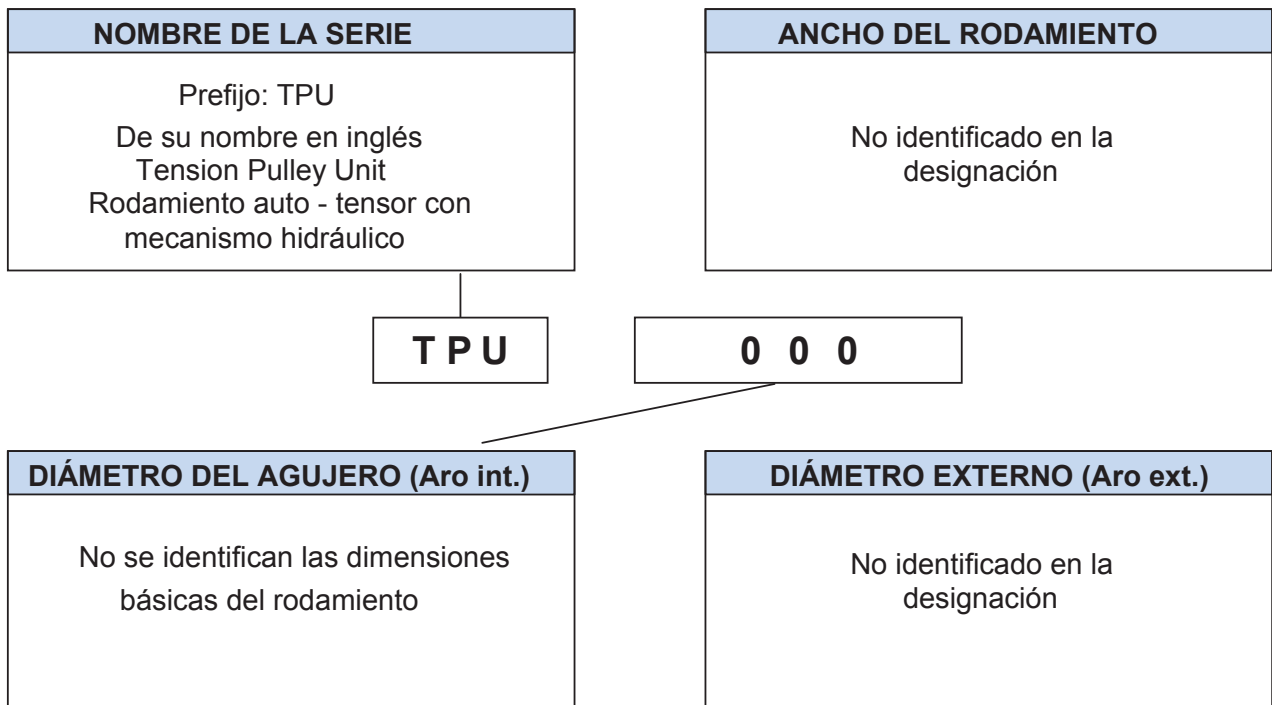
NOMBRE DE LA SERIE

Prefijo: TPU

De su nombre en inglés Tension Pulley Unit Rodamiento auto - tensor con mecanismo hidráulico

ANCHO DEL RODAMIENTO

No identificado en la designación

T P U

0 0 0

DIÁMETRO DEL AGUJERO (Aro int.)

No se identifican las dimensiones básicas del rodamiento

DIÁMETRO EXTERNO (Aro ext.)

No identificado en la designación